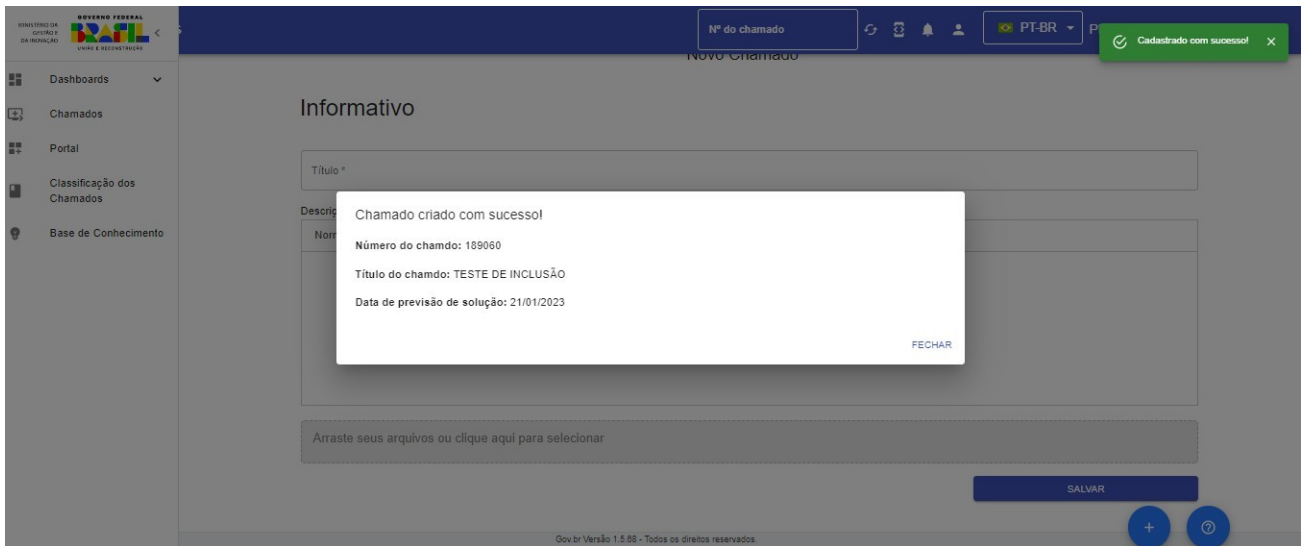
MINISTÉRIO DA GESTÃO E DA INOVAÇÃO
GOVERNO FEDERAL
BRASIL
UNIÃO E RECONSTRUÇÃO

Dashboards
Chamados
Portal
Classificação dos Chamados
Base de Conhecimento

Nº do chamado
PT-BR
Cadastrado com sucesso!

Novo Chamado

Informativo

Título *

Descriç
Norr

Chamado criado com sucesso!

Número do chamdo: 189060

Título do chamdo: TESTE DE INCLUSÃO

Data de previsão de solução: 21/01/2023

FECHAR

Arraste seus arquivos ou clique aqui para selecionar

SALVAR

Gov.br Versão 1.5.88 - Todos os direitos reservados.